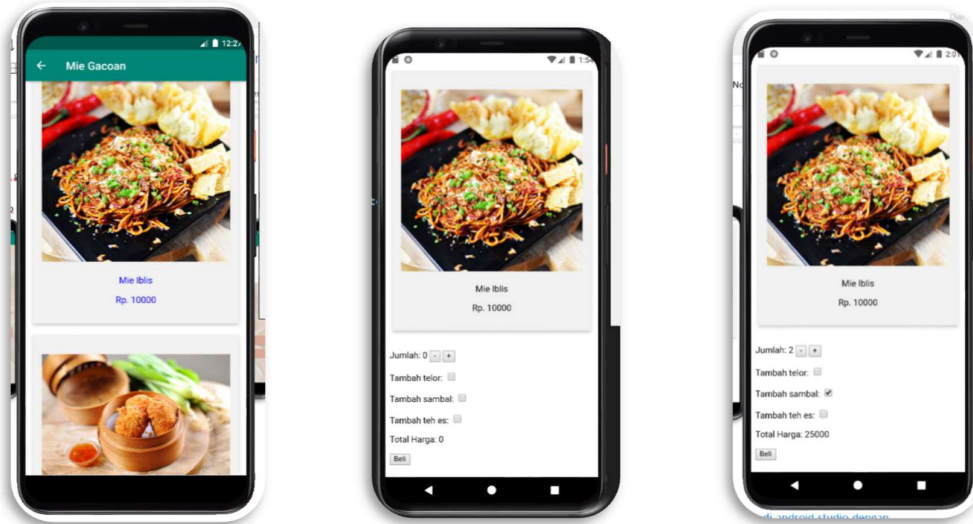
12:2

Mie Gacoan

Mie Iblis

Rp. 10000

1:5

Mie Iblis

Rp. 10000

Jumlah: 0 - +

Tambah telor:

Tambah sambal:

Tambah teh es:

Total Harga: 0

Beli

2:0

Mie Iblis

Rp. 10000

Jumlah: 2 - +

Tambah telor:

Tambah sambal:

Tambah teh es:

Total Harga: 25000

Beli